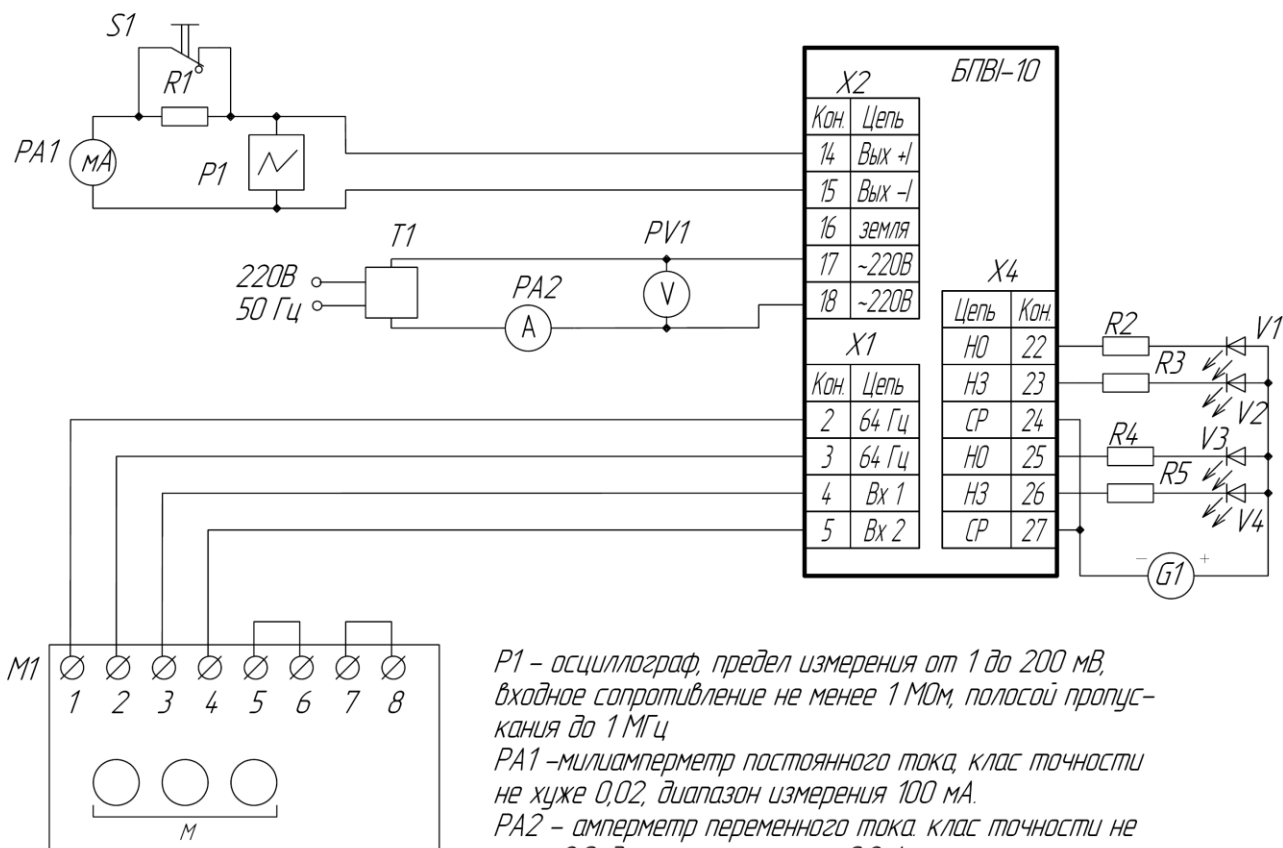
S1

R1

PA1 mA

P1

БПВI-10

X2

| Кон. | Цепь |
|---|---|
| 14 | Вых +I |
| 15 | Вых –I |
| 16 | земля |
| 17 | ~220В |
| 18 | ~220В |

T1

PV1

220В
50 Гц

PA2

A

V

X1

| Кон. | Цепь |
|---|---|
| 2 | 64 Гц |
| 3 | 64 Гц |
| 4 | Вх 1 |
| 5 | Вх 2 |

X4

| Цепь | Кон. |
|---|---|
| НО | 22 |
| НЗ | 23 |
| СР | 24 |
| НО | 25 |
| НЗ | 26 |
| СР | 27 |

R2 V1
R3 V2
R4 V3
R5 V4

– G1 +

M1 1 2 3 4 5 6 7 8

M

P1 – осциллограф, предел измерения от 1 до 200 мВ, входное сопротивление не менее 1 МОм, полосой пропускания до 1 МГц
PA1 –милиамперметр постоянного тока, клас точности не хуже 0,02, диапазон измерения 100 мА.
PA2 – амперметр переменного тока. клас точности не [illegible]